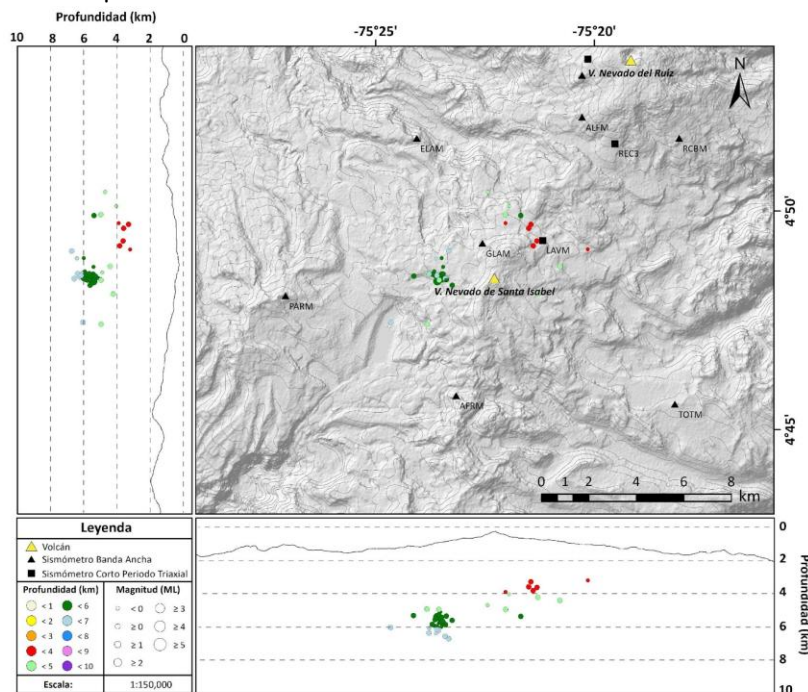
Profundidad (km)
10 8 6 4 2 0

-75°25' -75°20'

N

V. Nevado del Ruiz
ALFM
ELAM
REC3
RCBM
4°50'
GLAM
LAVM
V. Nevado de Santa Isabel
PARM
AFRM
TOTM
4°45'
0 1 2 4 6 8 km

Leyenda
Volcán
Sismómetro Banda Ancha
Sismómetro Corto Periodo Triaxial

| Profundidad (km) | | Magnitud (ML) | |
|---|---|---|---|
| < 1 | < 6 | < 0 | ≥ 3 |
| < 2 | < 7 | ≥ 0 | ≥ 4 |
| < 3 | < 8 | ≥ 1 | ≥ 5 |
| < 4 | < 9 | ≥ 2 | |
| < 5 | < 10 | | |

Escala: 1:150,000

0
2
4
6
8
10
Profundidad (km)